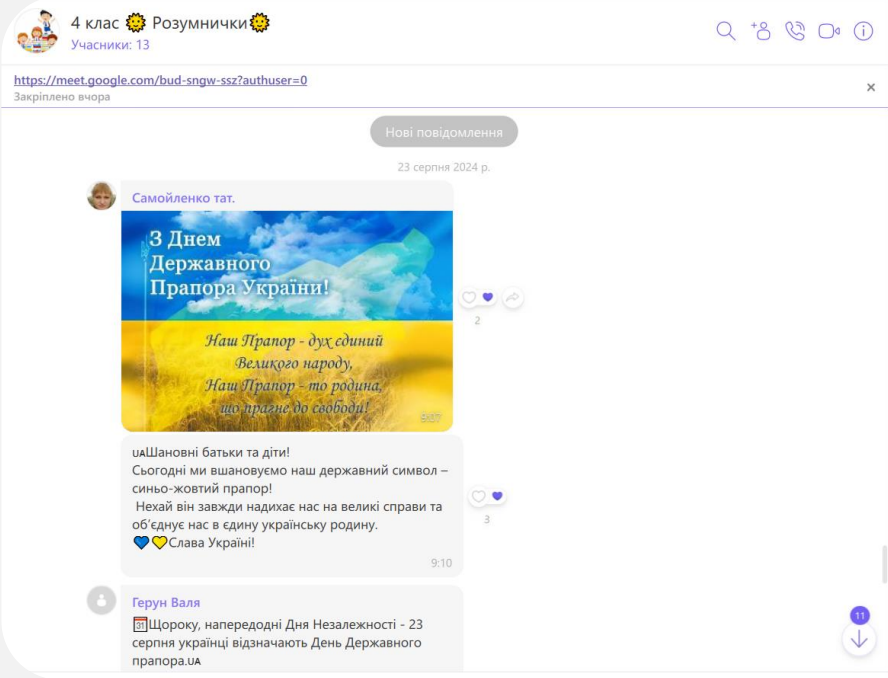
4 клас 🌞 Розумнички🌞
Учасники: 13

https://meet.google.com/bud-sngw-ssz?authuser=0
Закріплено вчора

Нові повідомлення

23 серпня 2024 р.

Самойленко тат.

З Днем Державного Прапора України!

Наш Прапор - дух єдиний Великого народу, Наш Прапор - то родина, що прагне до свободи!

9:07

2

🇺🇦Шановні батьки та діти!
Сьогодні ми вшановуємо наш державний символ – синьо-жовтий прапор!
Нехай він завжди надихає нас на великі справи та об'єднує нас в єдину українську родину.
💙💛Слава Україні!

9:10

3

Герун Валя

📅Щороку, напередодні Дня Незалежності - 23 серпня українці відзначають День Державного прапора.🇺🇦

11